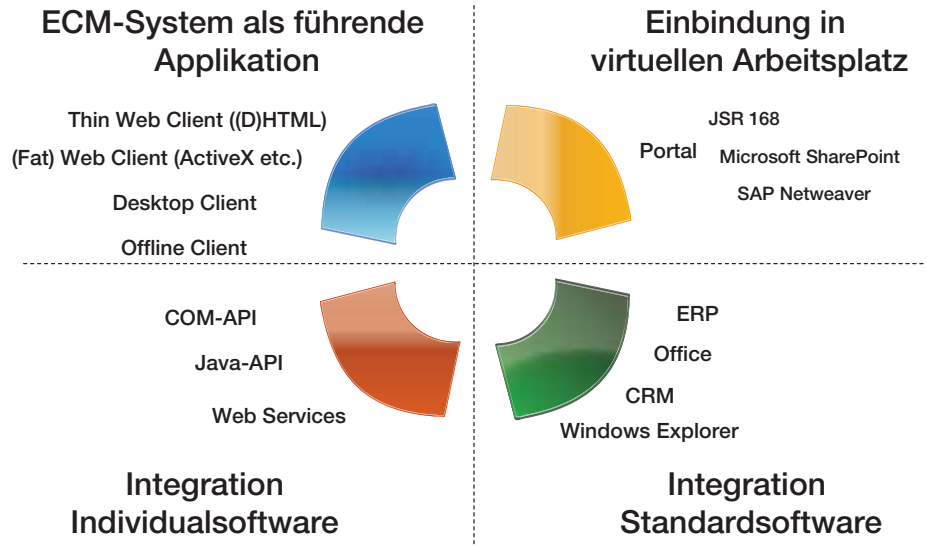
ECM-System als führende Applikation

Thin Web Client ((D)HTML)

(Fat) Web Client (ActiveX etc.)

Desktop Client

Offline Client

Einbindung in virtuellen Arbeitsplatz

Portal

JSR 168

Microsoft SharePoint

SAP Netweaver

COM-API

Java-API

Web Services

Integration Individualsoftware

ERP

Office

CRM

Windows Explorer

Integration Standardsoftware